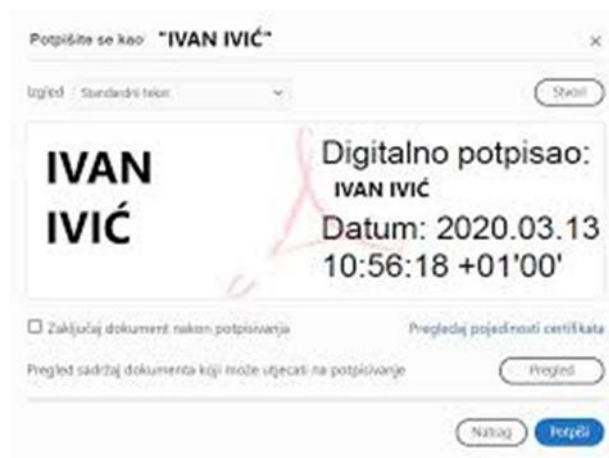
Potpišite se kao "IVAN IVIĆ"

×

Izgled Standardni tekst

Stvori

IVAN IVIĆ

Digitalno potpisao: IVAN IVIĆ
Datum: 2020.03.13 10:56:18 +01'00'

☐ Zaključaj dokument nakon potpisivanja

Pregledaj pojedinosti certifikata

Pregled sadržaj dokumenta koji može utjecati na potpisivanje

Pregled

Natrag

Potpiši